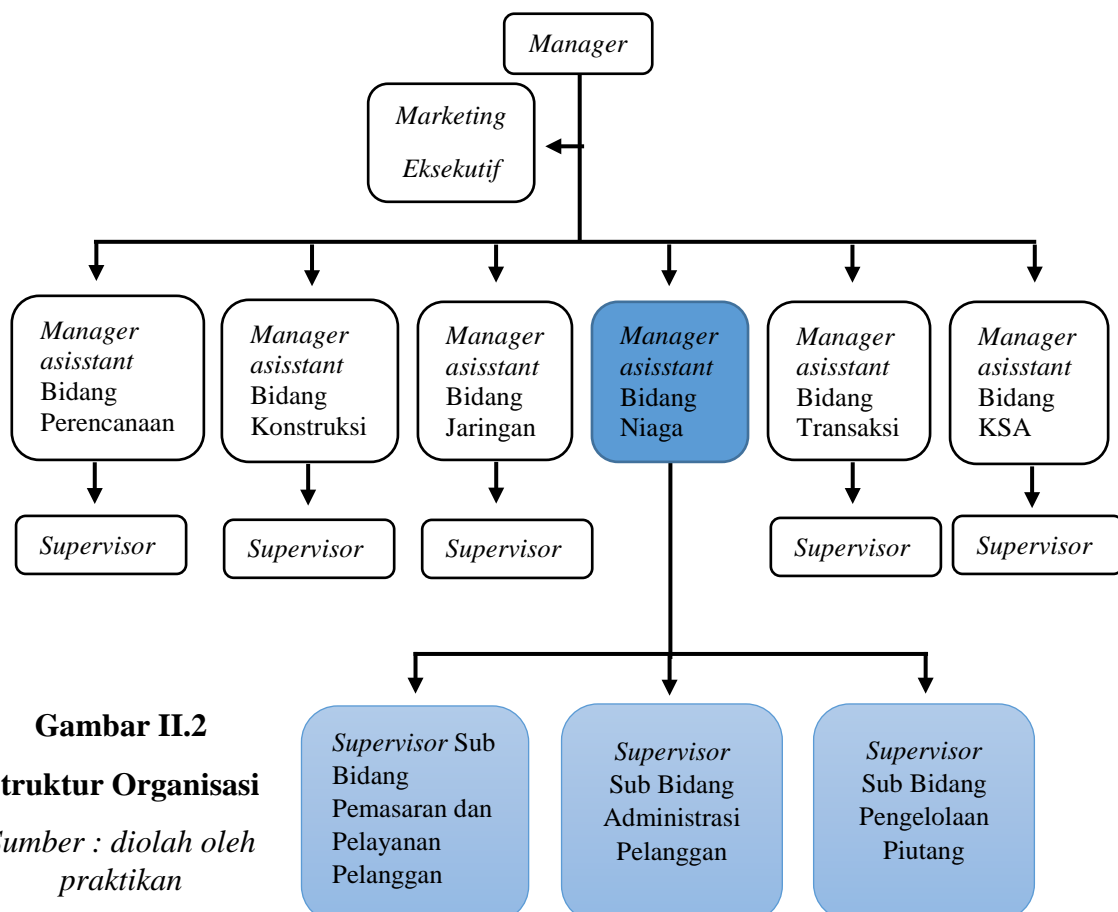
Manager

Marketing Eksekutif

Manager asisstant Bidang Perencanaan

Supervisor

Manager asisstant Bidang Konstruksi

Supervisor

Manager asisstant Bidang Jaringan

Supervisor

Manager asisstant Bidang Niaga

Manager asisstant Bidang Transaksi

Supervisor

Manager asisstant Bidang KSA

Supervisor

Supervisor Sub Bidang Pemasaran dan Pelayanan Pelanggan

Supervisor Sub Bidang Administrasi Pelanggan

Supervisor Sub Bidang Pengelolaan Piutang

Gambar II.2

truktur Organisasi

umber : diolah oleh praktikan